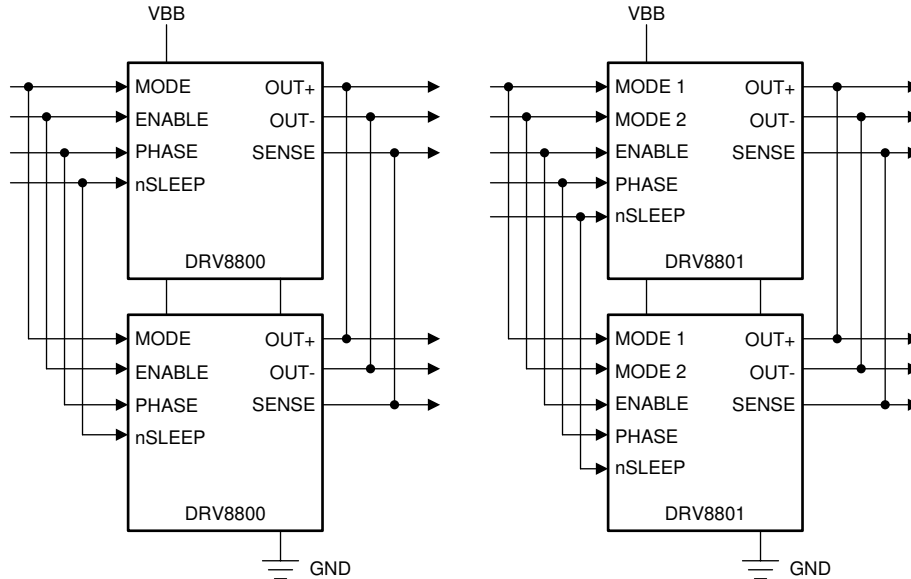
VBB

MODE
ENABLE
PHASE
nSLEEP
OUT+
OUT-
SENSE
DRV8800

MODE
ENABLE
PHASE
nSLEEP
OUT+
OUT-
SENSE
DRV8800

GND

VBB

MODE 1
MODE 2
ENABLE
PHASE
nSLEEP
OUT+
OUT-
SENSE
DRV8801

MODE 1
MODE 2
ENABLE
PHASE
nSLEEP
OUT+
OUT-
SENSE
DRV8801

GND